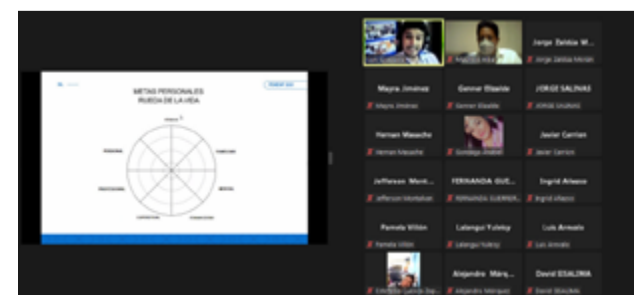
METAS PERSONALES
RUEDA DE LA VIDA

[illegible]

Jorge Zaldua W...
Jorge Zaldua Morán

Mayra Jiménez
Mayra Jiménez

Genner Eliaide
Genner Eliaide

JORGE SALINAS
JORGE SALINAS

Hernan Masache
Hernan Masache

Javier Carrion
Javier Carrion

Jefferson Mont...
Jefferson Montalvan

FERNANDA GUE...
FERNANDA GUERRER...

Ingrid Alcazo
Ingrid Alcazo

Pamela Villon
Pamela Villon

Lalangui Yulexy
Lalangui Yulexy

Luis Arevalo
Luis Arevalo

Alejandro Márq...
Alejandro Márquez

David ESALINA
David ESALINA